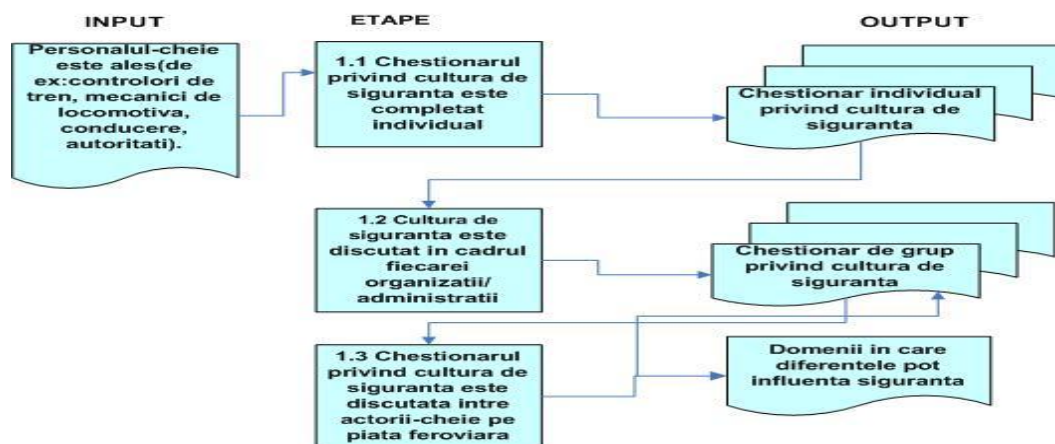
INPUT

ETAPE

OUTPUT

Personalul-cheie este ales(de ex:controlori de tren, mecanici de locomotiva, conducere, autoritati).

1.1 Chestionarul privind cultura de siguranta este completat individual

Chestionar individual privind cultura de siguranta

1.2 Cultura de siguranta este discutat in cadrul fiecarei organizatii/ administratii

Chestionar de grup privind cultura de siguranta

1.3 Chestionarul privind cultura de siguranta este discutata intre actorii-cheie pe piata feroviara

Domenii in care diferentele pot influenta siguranta